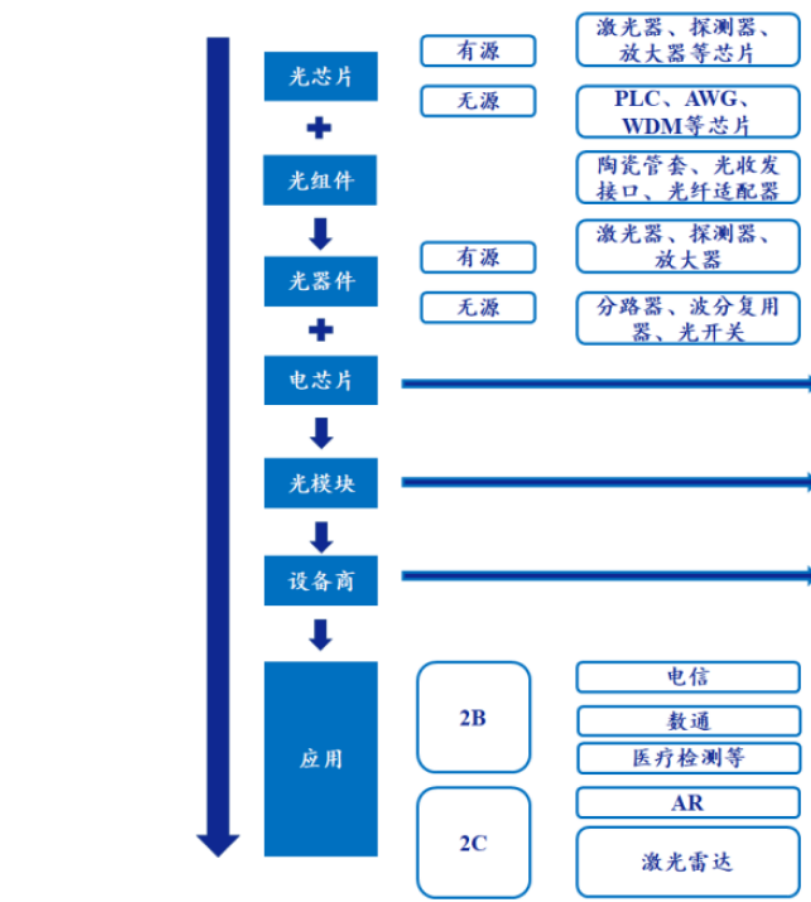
光芯片

有源

激光器、探测器、放大器等芯片

无源

PLC、AWG、WDM等芯片

光组件

陶瓷管套、光收发接口、光纤适配器

光器件

有源

激光器、探测器、放大器

无源

分路器、波分复用器、光开关

电芯片

光模块

设备商

应用

2B

电信

数通

医疗检测等

2C

AR

激光雷达